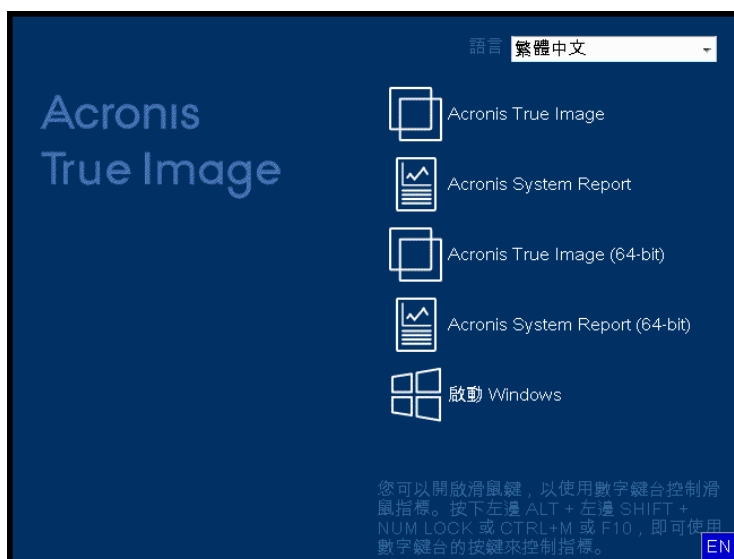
語言 繁體中文

Acronis True Image

Acronis True Image

Acronis System Report

Acronis True Image (64-bit)

Acronis System Report (64-bit)

啟動 Windows

您可以開啟滑鼠鍵，以使用數字鍵台控制滑鼠指標。按下左邊 ALT + 左邊 SHIFT + NUM LOCK 或 CTRL+M 或 F10，即可使用數字鍵台的按鍵來控制指標。

EN